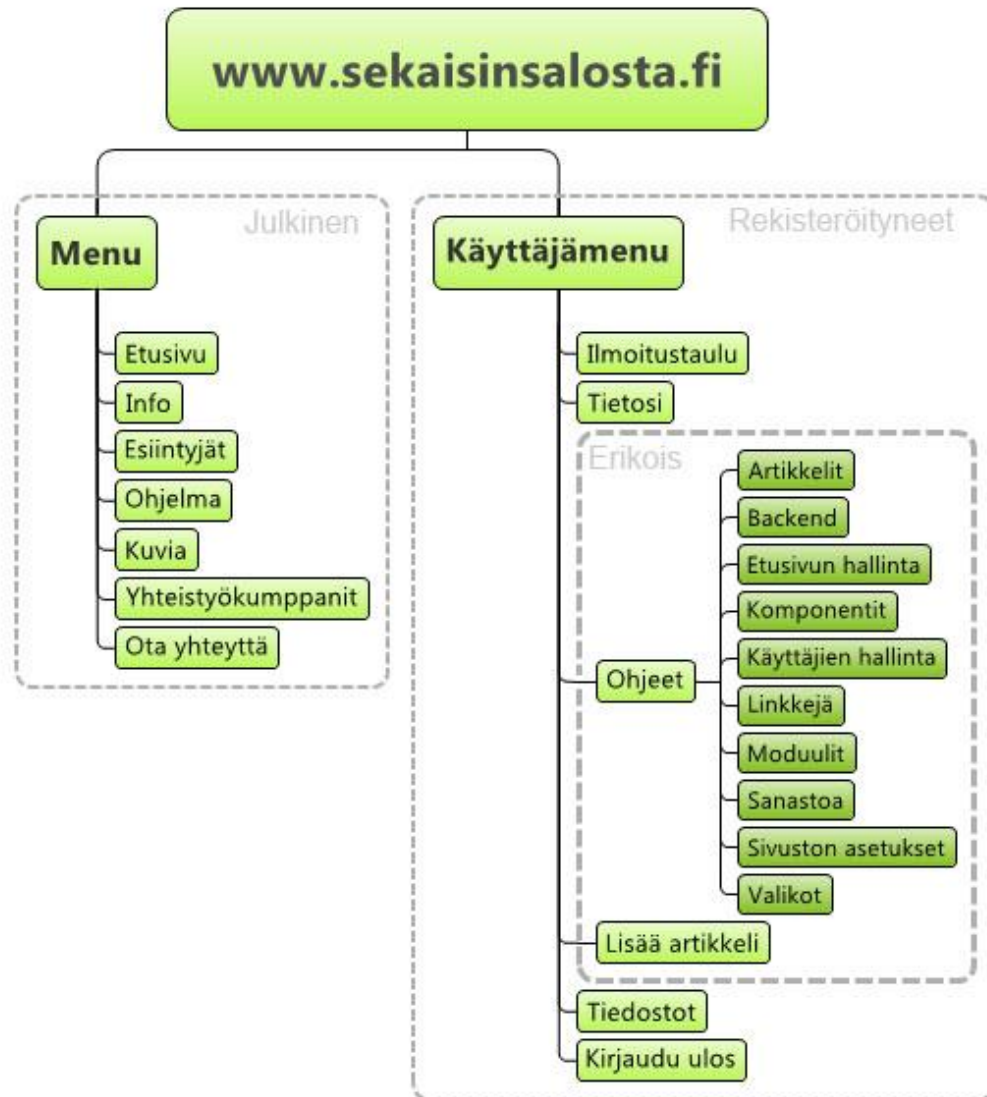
www.sekaisinsalosta.fi

Julkinen

Menu

Etusivu
Info
Esiintyjät
Ohjelma
Kuvia
Yhteistyökumppanit
Ota yhteyttä

Rekisteröityneet

Käyttäjämenu

Ilmoitustaulu
Tietosi

Erikois

Ohjeet

Artikkelit
Backend
Etusivun hallinta
Komponentit
Käyttäjien hallinta
Linkkejä
Moduulit
Sanastoa
Sivuston asetukset
Valikot

Lisää artikkeli

Tiedostot
Kirjaudu ulos